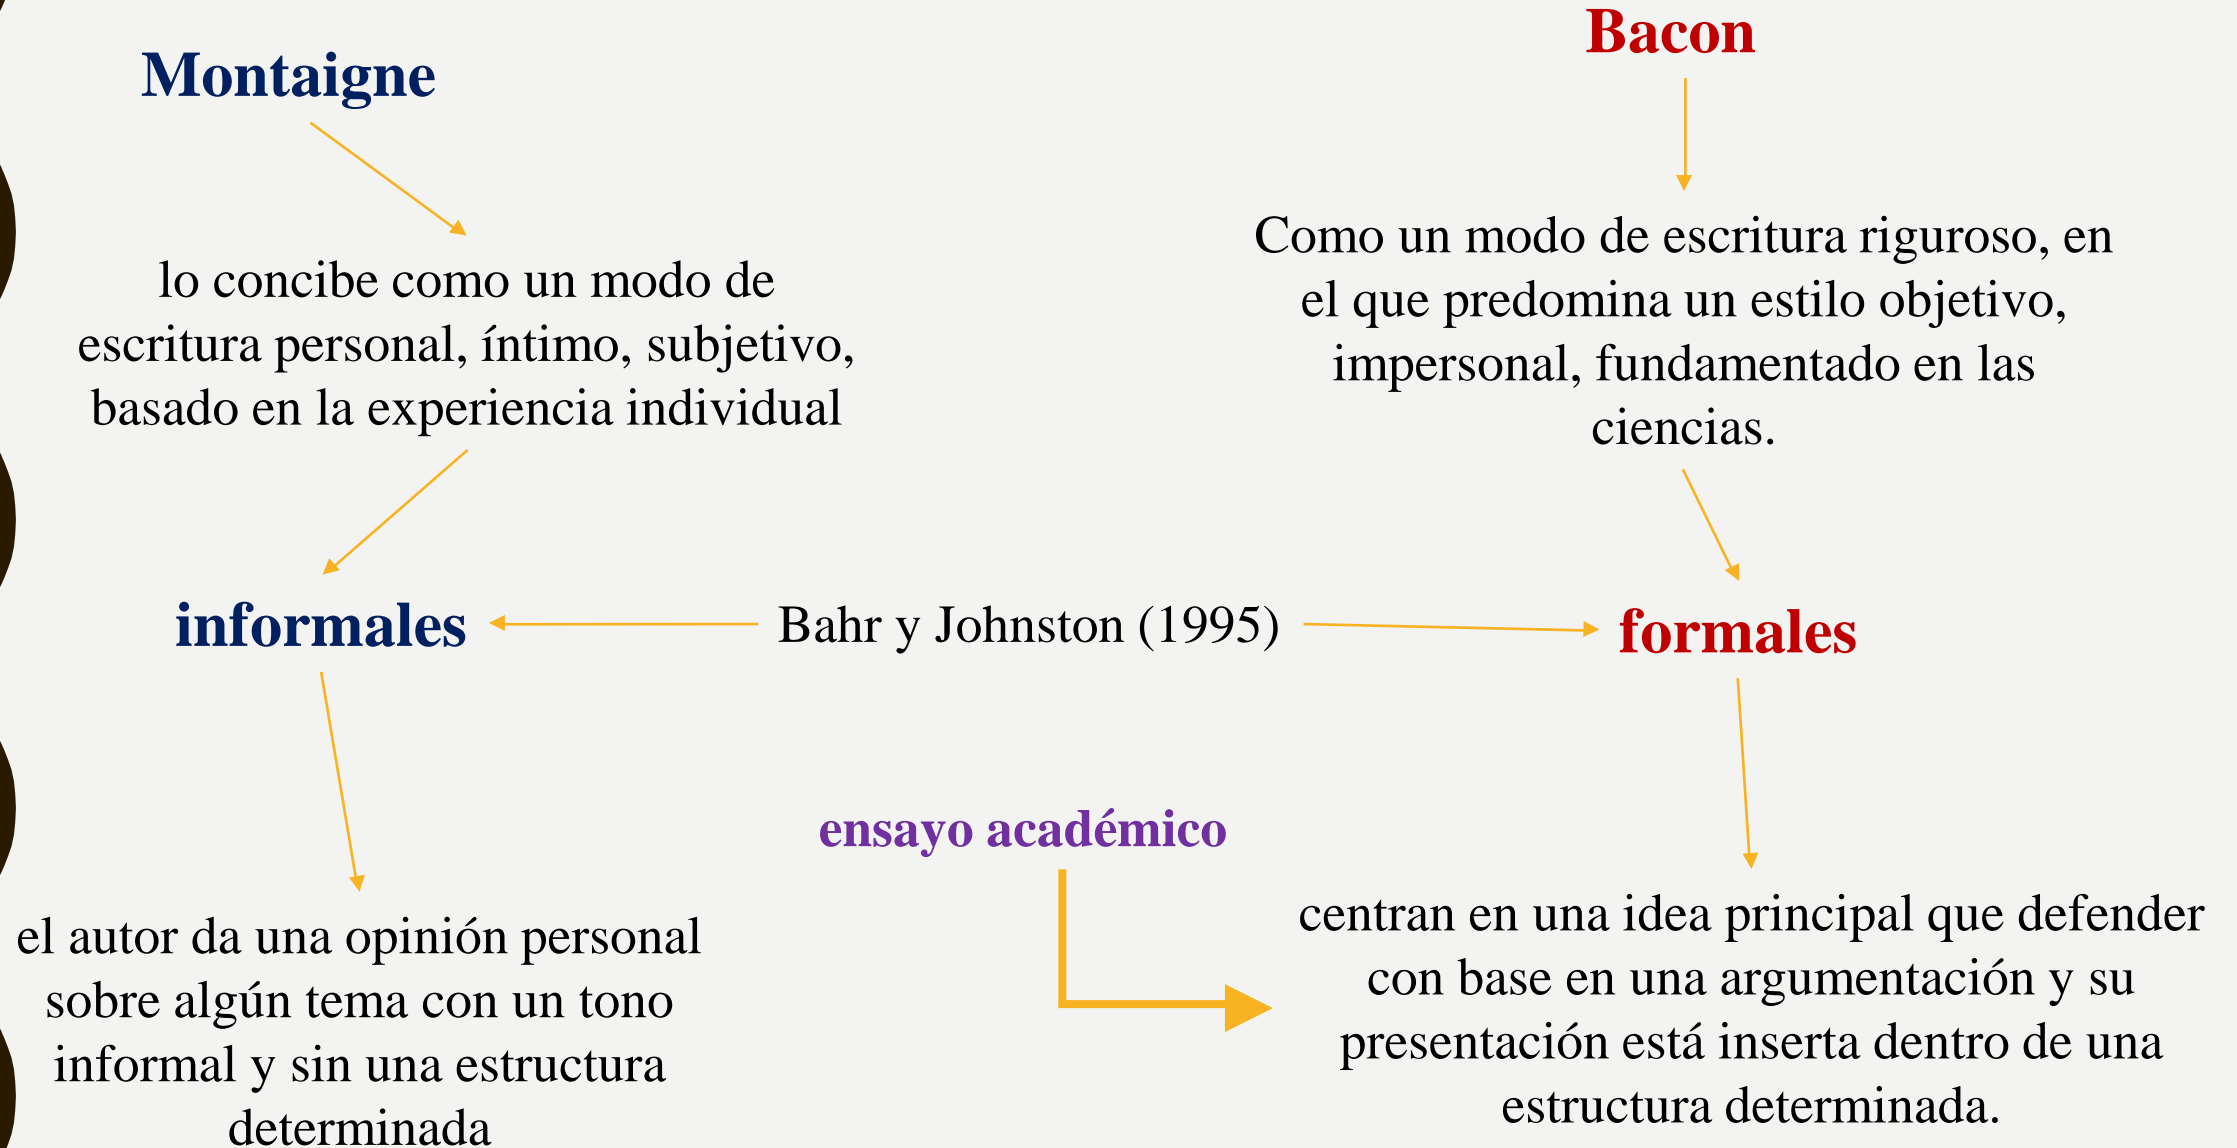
Montaigne

Bacon

lo concibe como un modo de escritura personal, íntimo, subjetivo, basado en la experiencia individual

Como un modo de escritura riguroso, en el que predomina un estilo objetivo, impersonal, fundamentado en las ciencias.

informales

Bahr y Johnston (1995)

formales

ensayo académico

el autor da una opinión personal sobre algún tema con un tono informal y sin una estructura determinada

centran en una idea principal que defender con base en una argumentación y su presentación está inserta dentro de una estructura determinada.